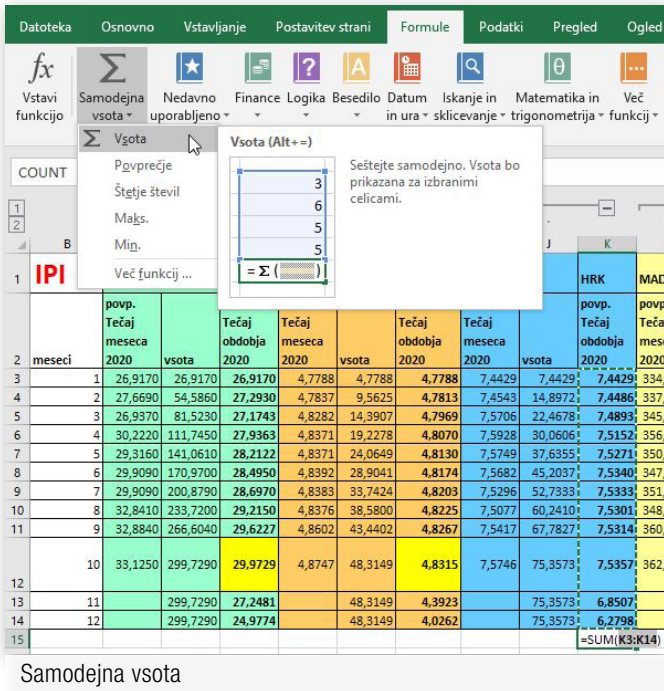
Datoteka Osnovno Vstavljanje Postavitev strani Formule Podatki Pregled Ogled

Vstavi funkcijo | Samodejna vsota | Nedavno uporabljeno | Finance | Logika | Besedilo | Datum in ura | Iskanje in sklicevanje | Matematika in trigonometrija | Več funkcij

Vsota
Povprečje
Štetje števil
Maks.
Min.
Več funkcij ...

Vsota (Alt+=)

3
6
5
5
= Σ ( )

Seštejte samodejno. Vsota bo prikazana za izbranimi celicami.

COUNT

1
2

B J K

1 IPI HRK MAD

| | meseci | povp. Tečaj meseca 2020 | vsota | Tečaj obdobja 2020 | Tečaj meseca 2020 | vsota | Tečaj obdobja 2020 | Tečaj meseca 2020 | vsota | povp. Tečaj obdobja 2020 | povp Teča mes 2020 |
|---|---|---|---|---|---|---|---|---|---|---|---|
| 3 | 1 | 26,9170 | 26,9170 | 26,9170 | 4,7788 | 4,7788 | 4,7788 | 7,4429 | 7,4429 | 7,4429 | 334, |
| 4 | 2 | 27,6690 | 54,5860 | 27,2930 | 4,7837 | 9,5625 | 4,7813 | 7,4543 | 14,8972 | 7,4486 | 337, |
| 5 | 3 | 26,9370 | 81,5230 | 27,1743 | 4,8282 | 14,3907 | 4,7969 | 7,5706 | 22,4678 | 7,4893 | 345, |
| 6 | 4 | 30,2220 | 111,7450 | 27,9363 | 4,8371 | 19,2278 | 4,8070 | 7,5928 | 30,0606 | 7,5152 | 356, |
| 7 | 5 | 29,3160 | 141,0610 | 28,2122 | 4,8371 | 24,0649 | 4,8130 | 7,5749 | 37,6355 | 7,5271 | 350, |
| 8 | 6 | 29,9090 | 170,9700 | 28,4950 | 4,8392 | 28,9041 | 4,8174 | 7,5682 | 45,2037 | 7,5340 | 347, |
| 9 | 7 | 29,9090 | 200,8790 | 28,6970 | 4,8383 | 33,7424 | 4,8203 | 7,5296 | 52,7333 | 7,5333 | 351, |
| 10 | 8 | 32,8410 | 233,7200 | 29,2150 | 4,8376 | 38,5800 | 4,8225 | 7,5077 | 60,2410 | 7,5301 | 348, |
| 11 | 9 | 32,8840 | 266,6040 | 29,6227 | 4,8602 | 43,4402 | 4,8267 | 7,5417 | 67,7827 | 7,5314 | 360, |
| 12 | 10 | 33,1250 | 299,7290 | 29,9729 | 4,8747 | 48,3149 | 4,8315 | 7,5746 | 75,3573 | 7,5357 | 362, |
| 13 | 11 | | 299,7290 | 27,2481 | | 48,3149 | 4,3923 | | 75,3573 | 6,8507 | |
| 14 | 12 | | 299,7290 | 24,9774 | | 48,3149 | 4,0262 | | 75,3573 | 6,2798 | |
| 15 | | | | | | | | | | =SUM(K3:K14) | |

Samodejna vsota